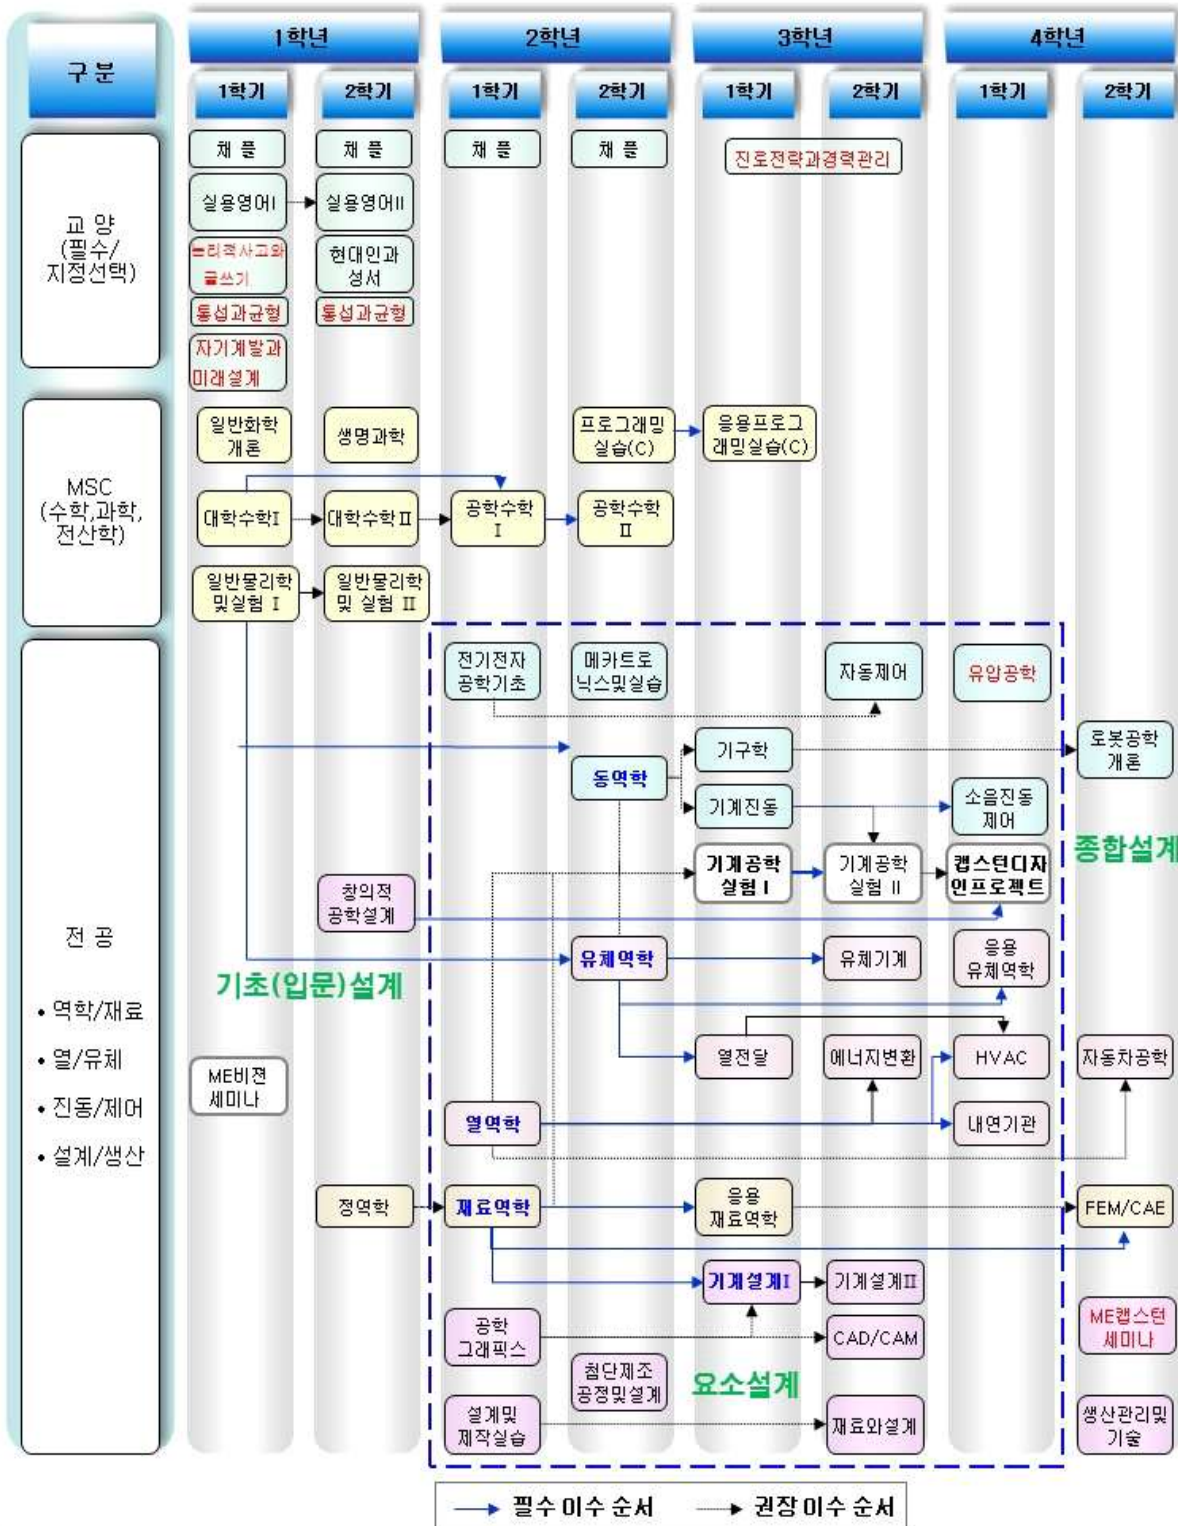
구 분

1학년
2학년
3학년
4학년

1학기
2학기
1학기
2학기
1학기
2학기
1학기
2학기

교 양
(필수/
지정선택)

채 플
채 플
채 플
채 플
진로전략과경력관리

실용영어I
실용영어II

논리적사고와
글쓰기
현대인과
성서

통섭과균형
통섭과균형

자기계발과
미래설계

MSC
(수학,과학,
전산학)

일반화학
개론
생명과학
프로그래밍
실습(C)
응용프로그
래밍실습(C)

대학수학I
대학수학II
공학수학
I
공학수학
II

일반물리학
및실험 I
일반물리학
및 실험 II

전 공

• 역학/재료
• 열/유체
• 진동/제어
• 설계/생산

전기전자
공학기초
메카트로
닉스및실습
자동제어
유압공학

기구학
로봇공학
개론
동역학
기계진동
소음진동
제어

종합설계

기계공학
실험 I
기계공학
실험 II
캡스턴디자
인프로젝트

창의적
공학설계

유체역학
유체기계
응용
유체역학

기초(입문)설계

열전달
에너지변환
HVAC
자동차공학

ME비젼
세미나

열역학
내연기관

정역학
재료역학
응용
재료역학
FEM/CAE

기계설계I
기계설계II

공학
그래픽스
CAD/CAM
ME캡스턴
세미나

첨단제조
공정및설계
요소설계

설계및
제작실습
재료와설계
생산관리및
기술

필수 이수 순서
권장 이수 순서